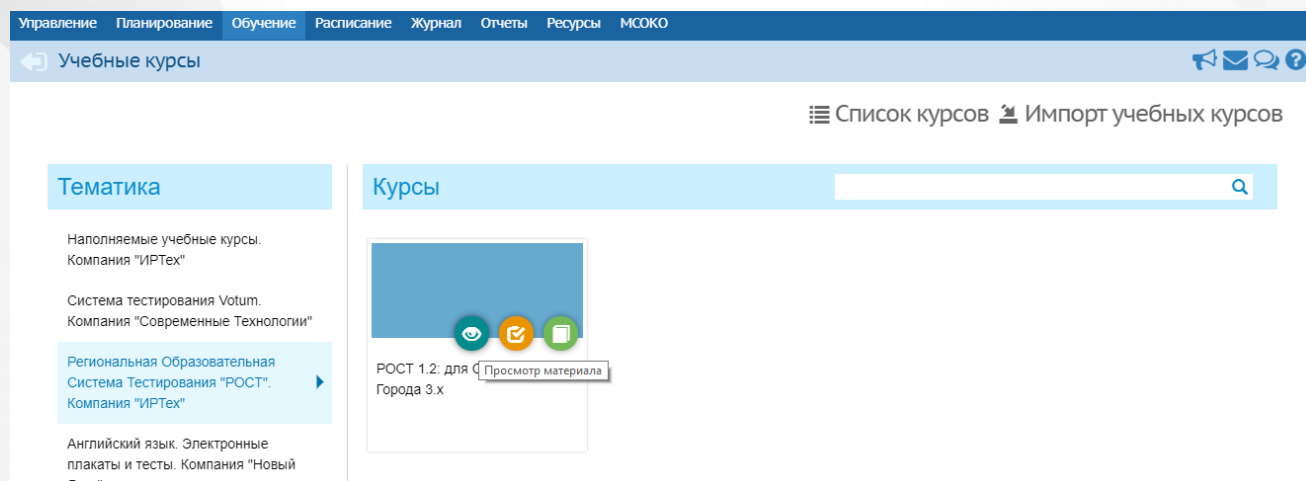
Управление Планирование Обучение Расписание Журнал Отчеты Ресурсы МСОКО

Учебные курсы

Список курсов Импорт учебных курсов

Тематика

Наполняемые учебные курсы. Компания "ИРТех"

Система тестирования Votum. Компания "Современные Технологии"

Региональная Образовательная Система Тестирования "РОСТ". Компания "ИРТех"

Английский язык. Электронные плакаты и тесты. Компания "Новый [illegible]

Курсы

РОСТ 1.2: для С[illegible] Города 3.x

Просмотр материала